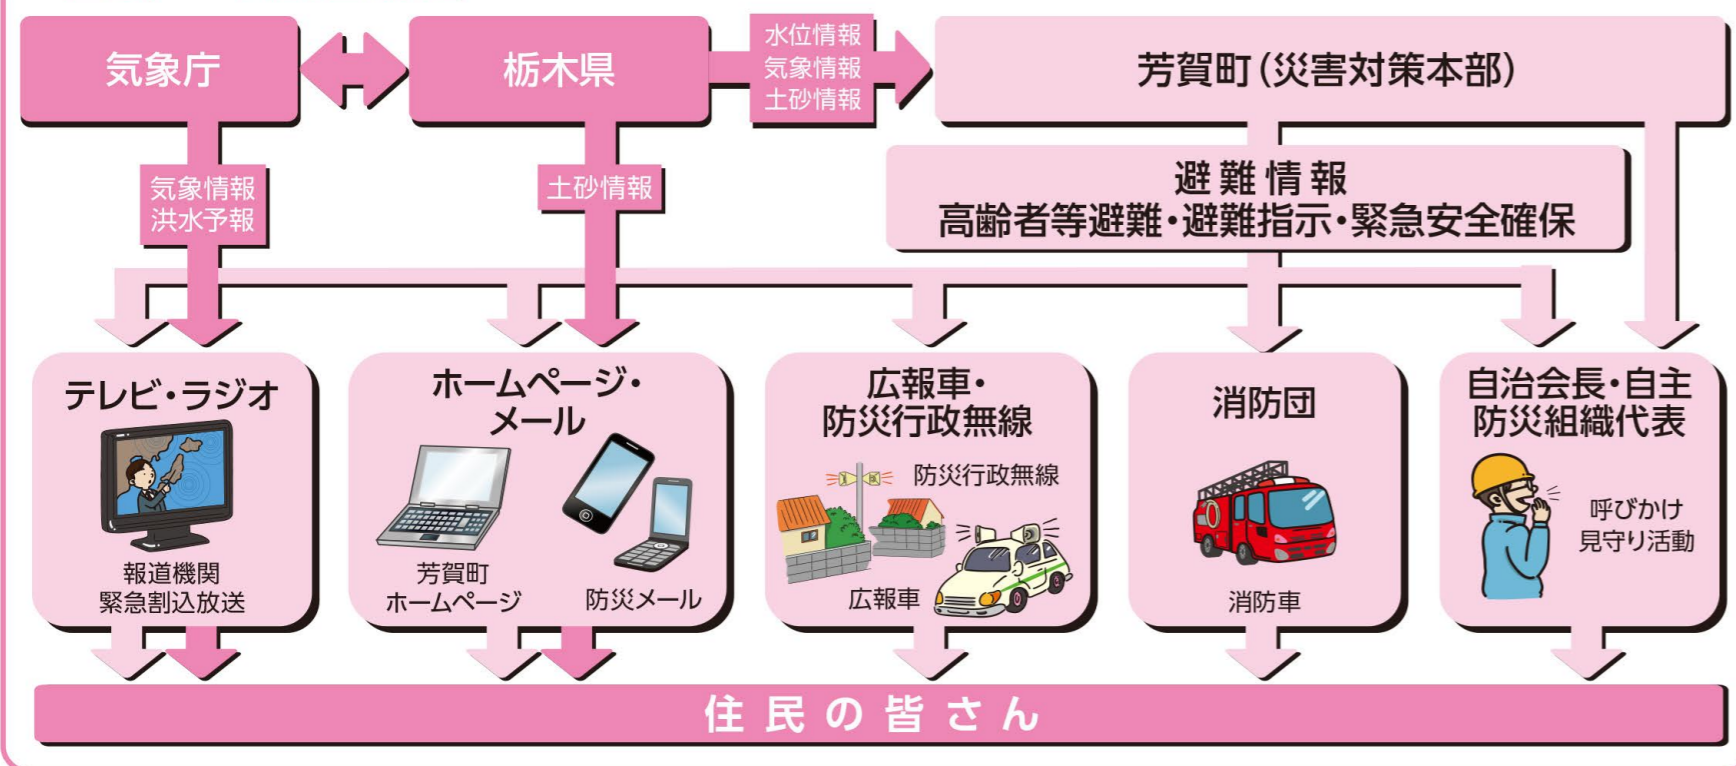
気象庁

栃木県

水位情報
気象情報
土砂情報

芳賀町(災害対策本部)

気象情報
洪水予報

土砂情報

避難情報
高齢者等避難・避難指示・緊急安全確保

テレビ・ラジオ

報道機関
緊急割込放送

ホームページ・メール

芳賀町
ホームページ

防災メール

広報車・
防災行政無線

防災行政無線

広報車

消防団

消防車

自治会長・自主
防災組織代表

呼びかけ
見守り活動

住民の皆さん